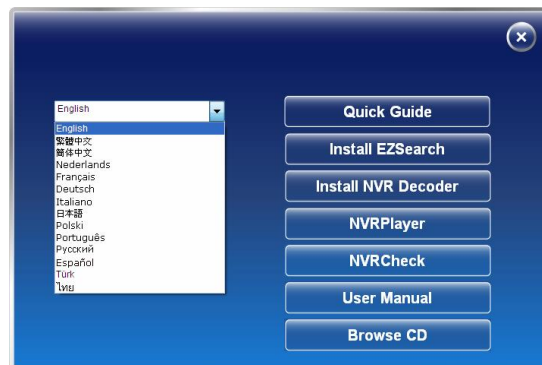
English

English
繁體中文
简体中文
Nederlands
Français
Deutsch
Italiano
日本語
Polski
Português
Русский
Español
Türk
ไทย

Quick Guide
Install EZSearch
Install NVR Decoder
NVRPlayer
NVRCheck
User Manual
Browse CD